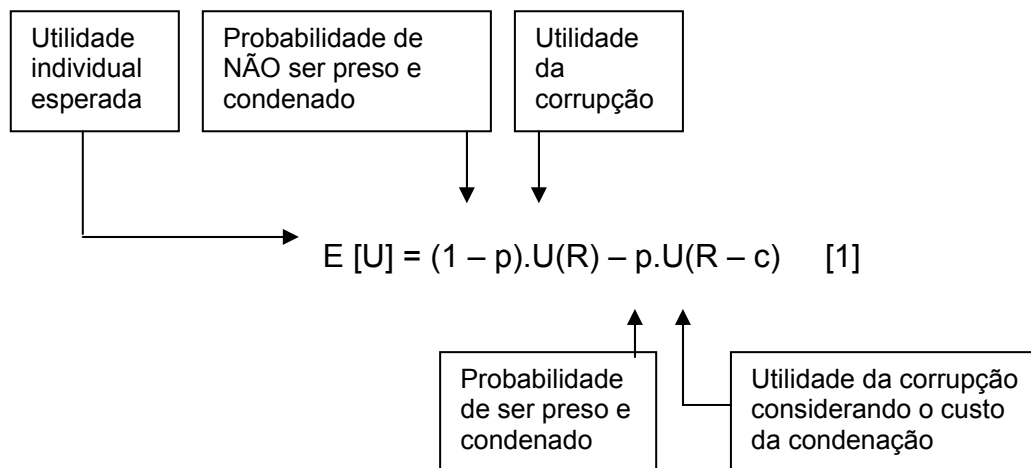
Utilidade individual esperada

Probabilidade de NÃO ser preso e condenado

Utilidade da corrupção

$E [U] = (1 – p).U(R) – p.U(R – c)$ [1]

Probabilidade de ser preso e condenado

Utilidade da corrupção considerando o custo da condenação